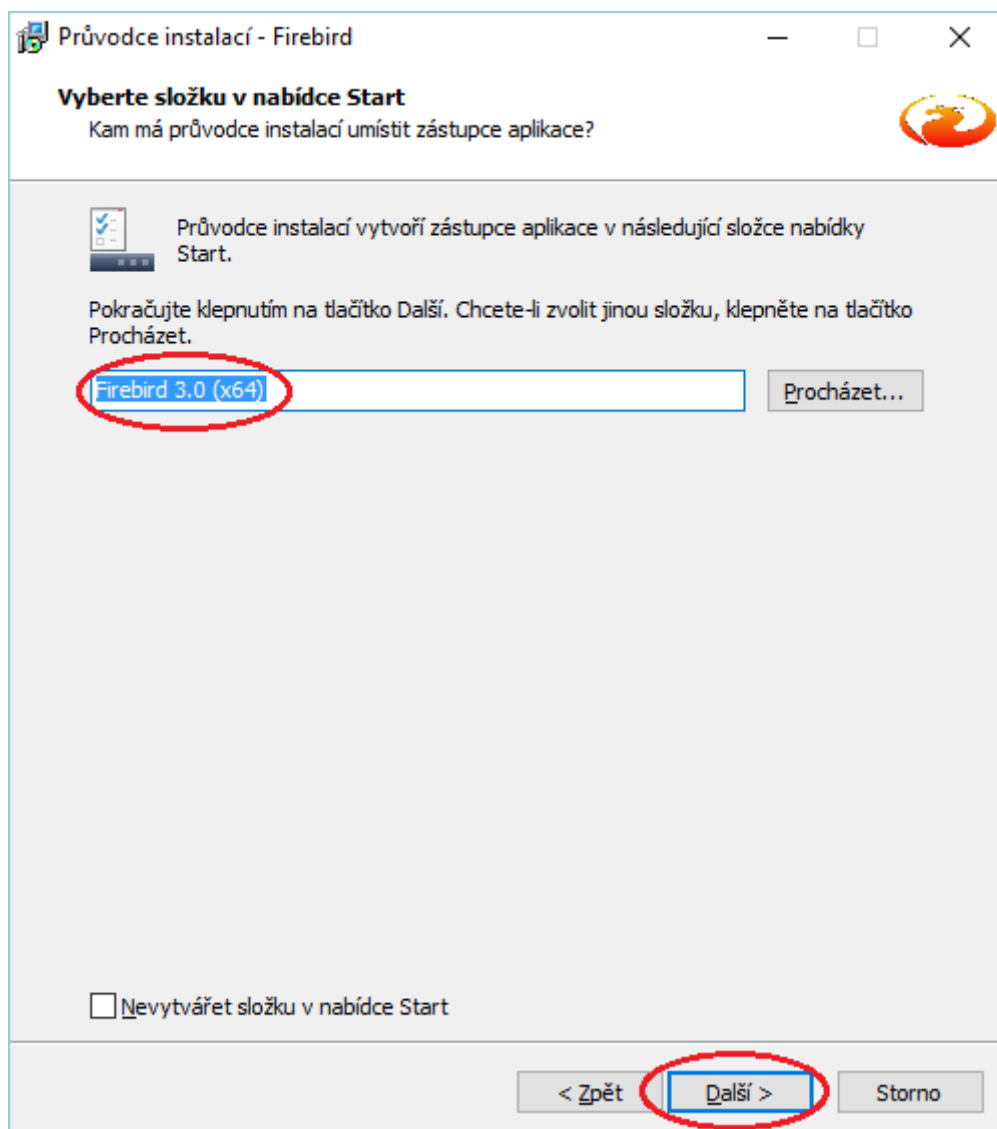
Průvodce instalací - Firebird

Vyberte složku v nabídce Start
Kam má průvodce instalací umístit zástupce aplikace?

Průvodce instalací vytvoří zástupce aplikace v následující složce nabídky Start.

Pokračujte klepnutím na tlačítko Další. Chcete-li zvolit jinou složku, klepněte na tlačítko Procházet.

Firebird 3.0 (x64)

Procházet...

Nevytvářet složku v nabídce Start

< Zpět

Další >

Storno